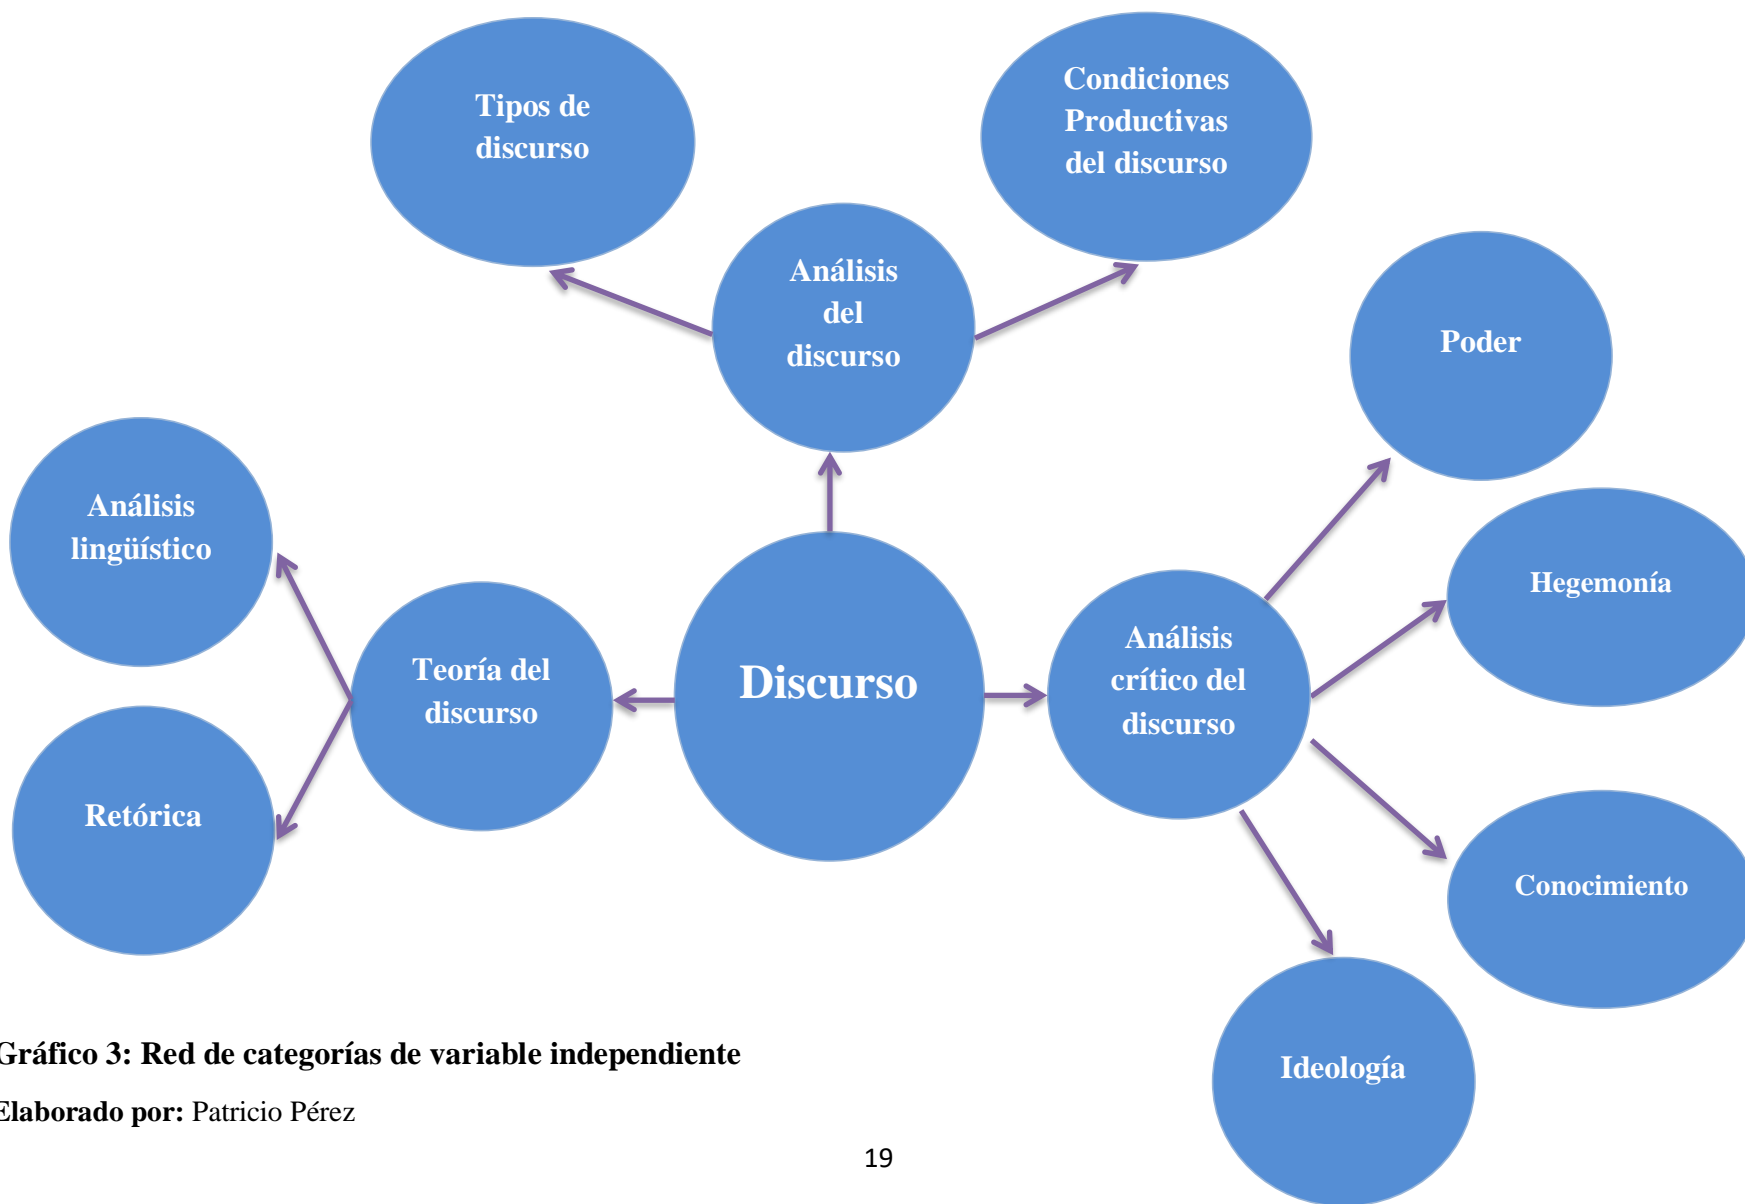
Tipos de discurso

Condiciones Productivas del discurso

Análisis del discurso

Poder

Análisis lingüístico

Hegemonía

Teoría del discurso

Discurso

Análisis crítico del discurso

Retórica

Conocimiento

Ideología

Gráfico 3: Red de categorías de variable independiente

Elaborado por: Patricio Pérez

19